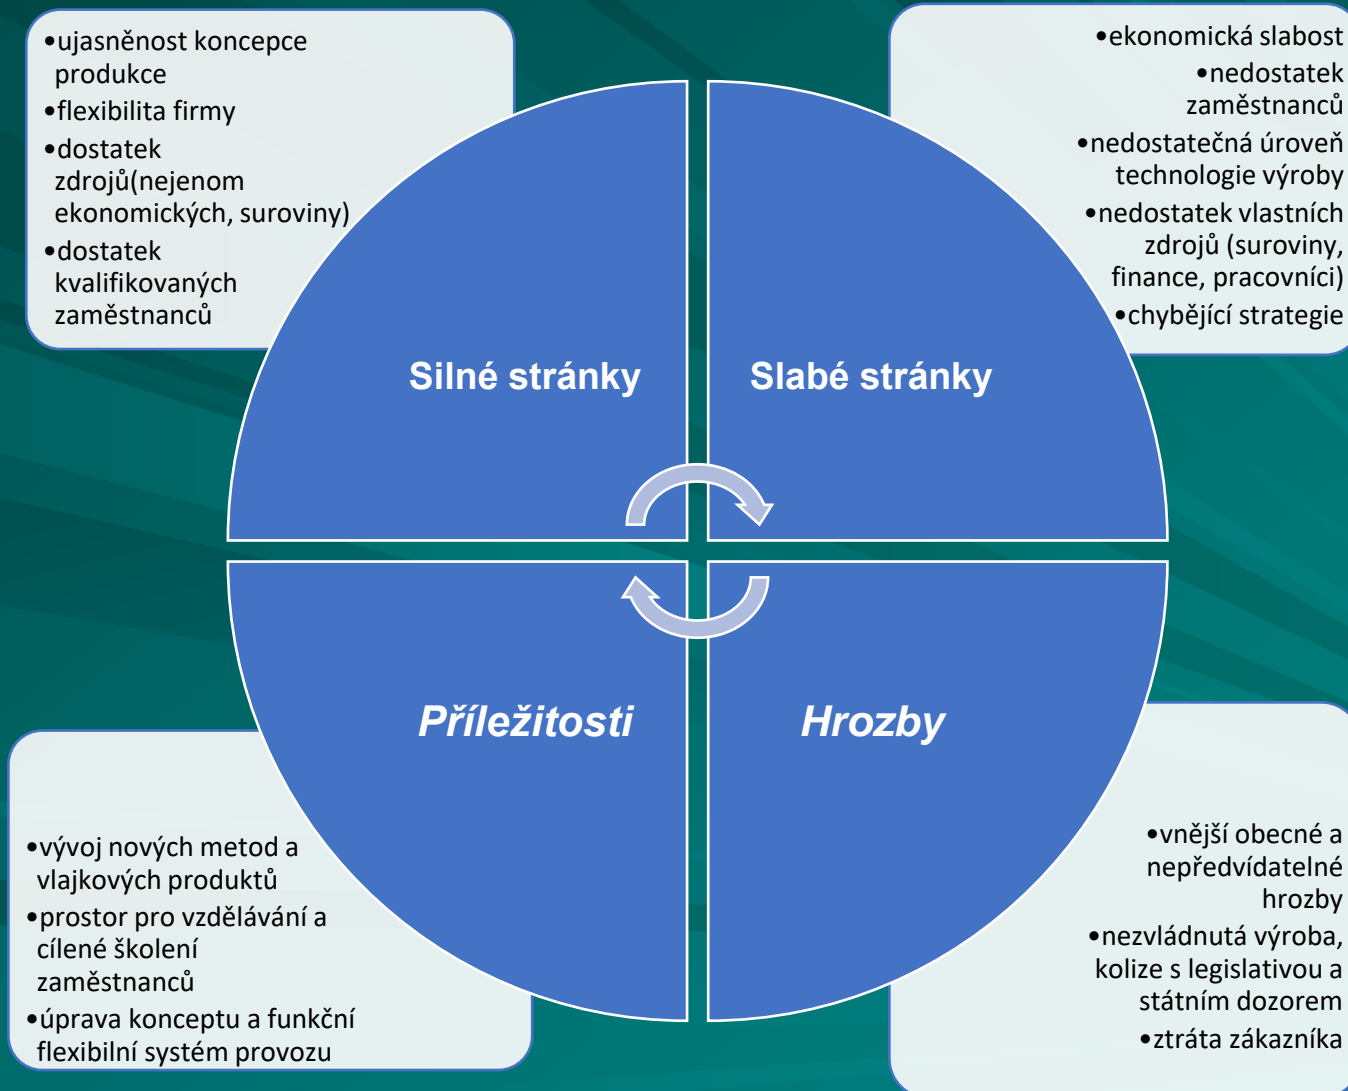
•ujasněnost koncepce produkce
•flexibilita firmy
•dostatek zdrojů(nejenom ekonomických, suroviny)
•dostatek kvalifikovaných zaměstnanců

•ekonomická slabost
•nedostatek zaměstnanců
•nedostatečná úroveň technologie výroby
•nedostatek vlastních zdrojů (suroviny, finance, pracovníci)
•chybějící strategie

Silné stránky

Slabé stránky

Příležitosti

Hrozby

•vývoj nových metod a vlajkových produktů
•prostor pro vzdělávání a cílené školení zaměstnanců
•úprava konceptu a funkční flexibilní systém provozu

•vnější obecné a nepředvídatelné hrozby
•nezvládnutá výroba, kolize s legislativou a státním dozorem
•ztráta zákazníka